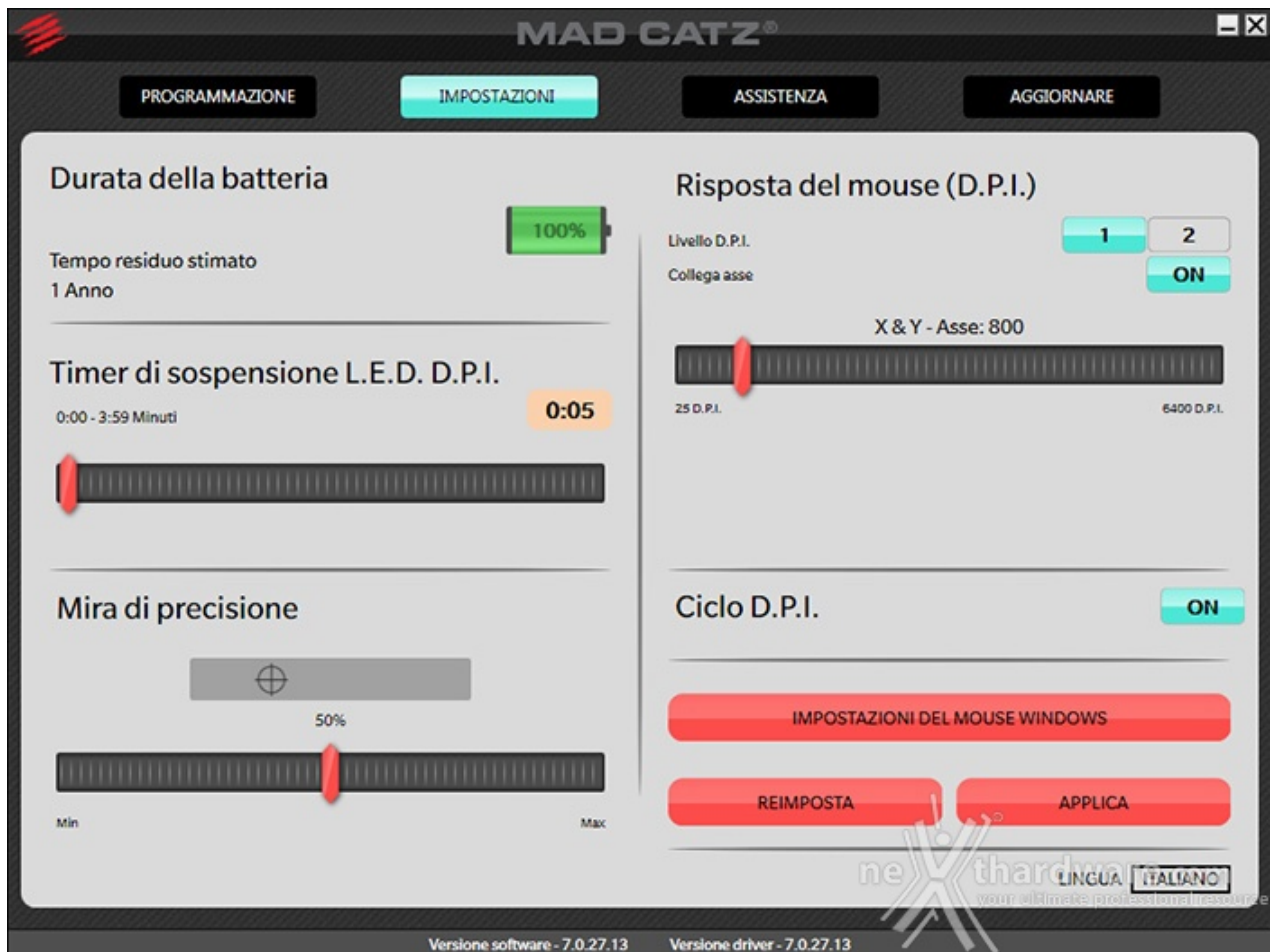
MAD CATZ®

PROGRAMMAZIONE
IMPOSTAZIONI
ASSISTENZA
AGGIORNARE

Durata della batteria

100%

Tempo residuo stimato
1 Anno

Timer di sospensione L.E.D. D.P.I.

0:00 - 3:59 Minuti

0:05

Mira di precisione

50%

Min
Max

Risposta del mouse (D.P.I.)

Livello D.P.I.
1
2
Collega asse
ON

X & Y - Asse: 800

25 D.P.I.
6400 D.P.I.

Ciclo D.P.I.
ON

IMPOSTAZIONI DEL MOUSE WINDOWS

REIMPOSTA
APPLICA

LINGUA
ITALIANO

nexthardware.com
your ultimate professional resource

Versione software - 7.0.27.13
Versione driver - 7.0.27.13